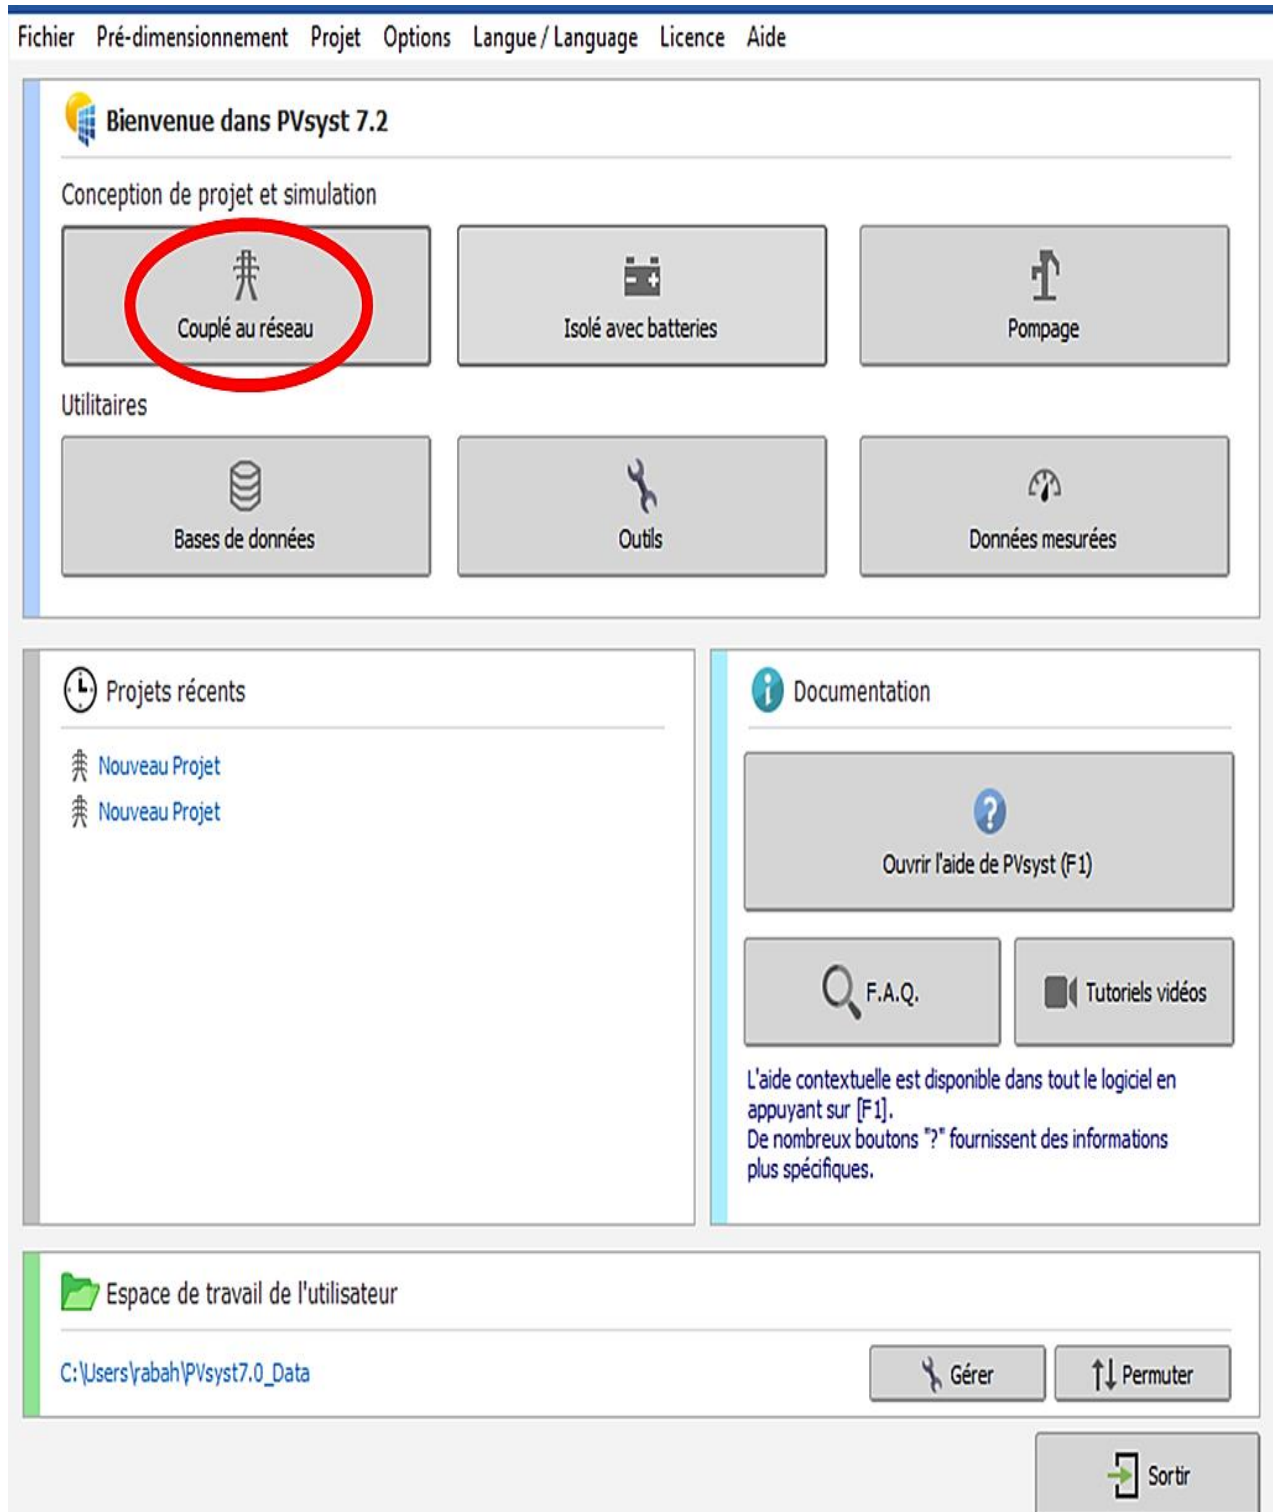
Fichier Pré-dimensionnement Projet Options Langue / Language Licence Aide

Bienvenue dans PVsyst 7.2

Conception de projet et simulation

Couplé au réseau

Isolé avec batteries

Pompage

Utilitaires

Bases de données

Outils

Données mesurées

Projets récents

Nouveau Projet

Nouveau Projet

Documentation

Ouvrir l'aide de PVsyst (F1)

F.A.Q.

Tutoriels vidéos

L'aide contextuelle est disponible dans tout le logiciel en appuyant sur [F1].
De nombreux boutons "?" fournissent des informations plus spécifiques.

Espace de travail de l'utilisateur

C:\Users\rabah\PVsyst7.0_Data

Gérer

Permuter

Sortir